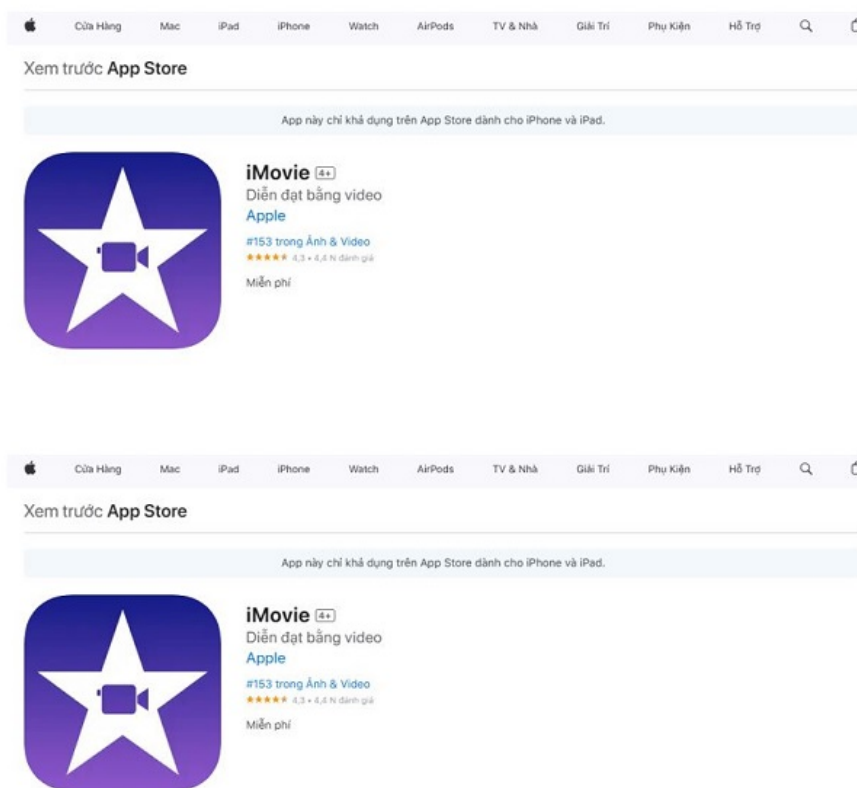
Cửa Hàng Mac iPad iPhone Watch AirPods TV & Nhà Giải Trí Phụ Kiện Hỗ Trợ

Xem trước **App Store**

App này chỉ khả dụng trên App Store dành cho iPhone và iPad.

iMovie 4+

Diễn đạt bằng video

Apple

#153 trong Ảnh & Video

★★★★★ 4,3 • 4,4 N đánh giá

Miễn phí

Cửa Hàng Mac iPad iPhone Watch AirPods TV & Nhà Giải Trí Phụ Kiện Hỗ Trợ

Xem trước **App Store**

App này chỉ khả dụng trên App Store dành cho iPhone và iPad.

iMovie 4+

Diễn đạt bằng video

Apple

#153 trong Ảnh & Video

★★★★★ 4,3 • 4,4 N đánh giá

Miễn phí